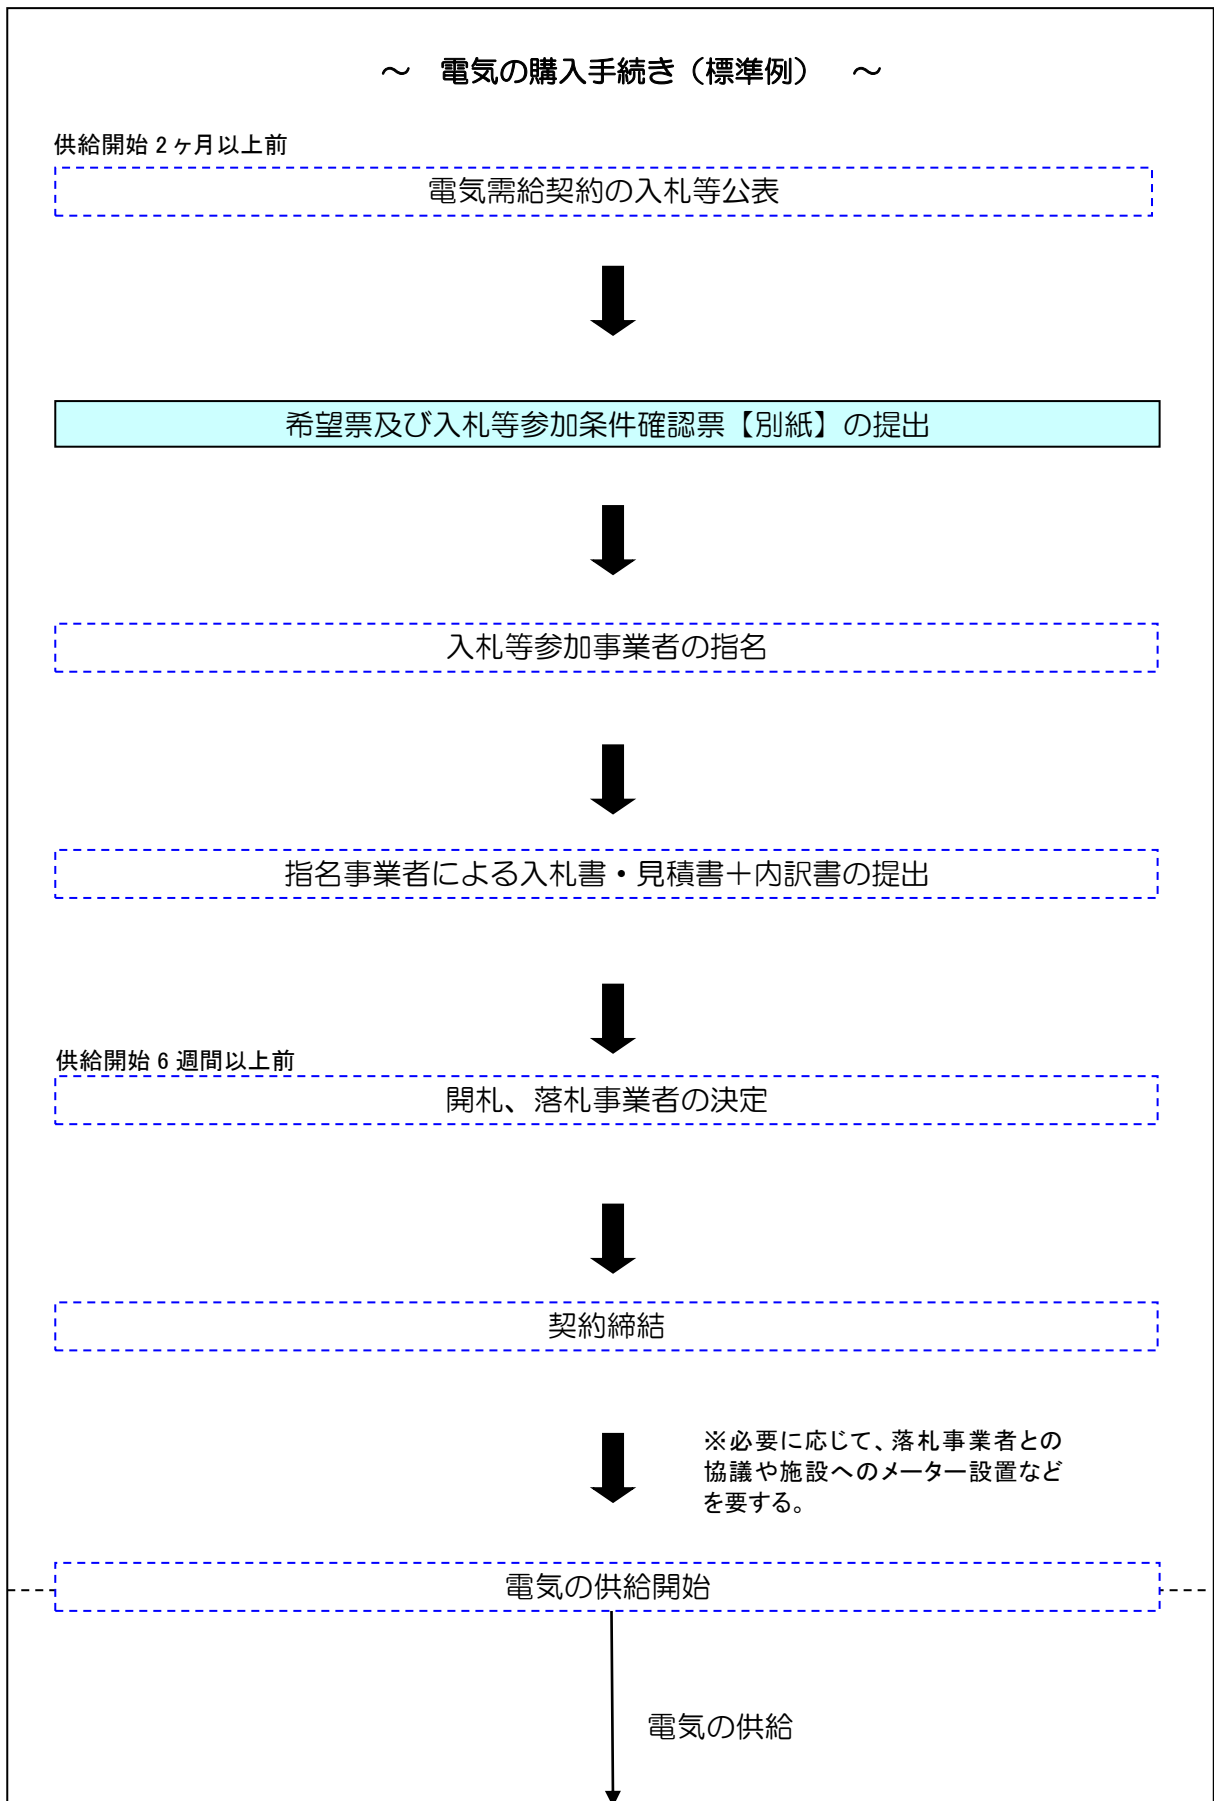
～　電気の購入手続き（標準例）　～

供給開始 2 ヶ月以上前

電気需給契約の入札等公表

希望票及び入札等参加条件確認票【別紙】の提出

入札等参加事業者の指名

指名事業者による入札書・見積書＋内訳書の提出

供給開始 6 週間以上前

開札、落札事業者の決定

契約締結

※必要に応じて、落札事業者との協議や施設へのメーター設置などを要する。

電気の供給開始

電気の供給